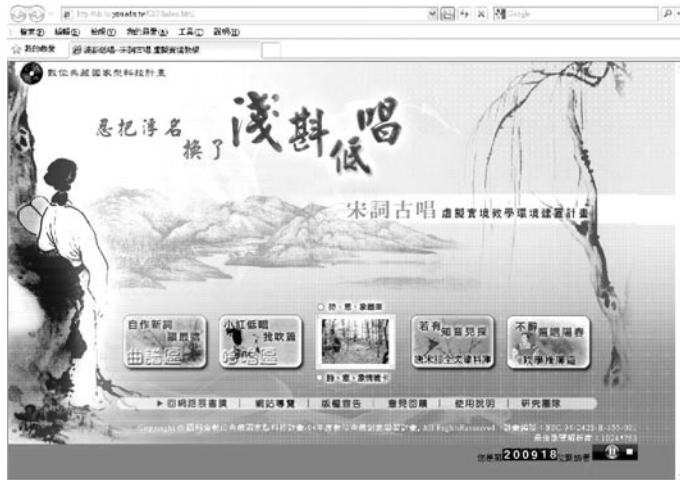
http://ntdc.tw/yuu.edu.tw/C07/index.htm

Google

檔案(F) 編輯(E) 檢視(V) 我的最愛(A) 工具(T) 說明(H)

我的最愛

淺斟低唱-宋詞古唱虛擬實境教學

數位典藏國家型科技計畫

忍把浮名
換了
淺斟低唱

宋詞古唱 虛擬實境教學環境建置計畫

詩・意・象翻展

自作新詞 韻最嬌 曲譜區

小紅低唱 我吹簫 吟唱區

詩・意・象情境卡

若有知音見採 唱米詞全文資料庫

不辭 遍唱陽春 教學推廣區

回網路民意調 | 網站導覽 | 版權宣告 | 意見回饋 | 使用說明 | 研究團隊

Copyright © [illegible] All Rights Reserved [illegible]

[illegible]

您是第 200918 位訪客